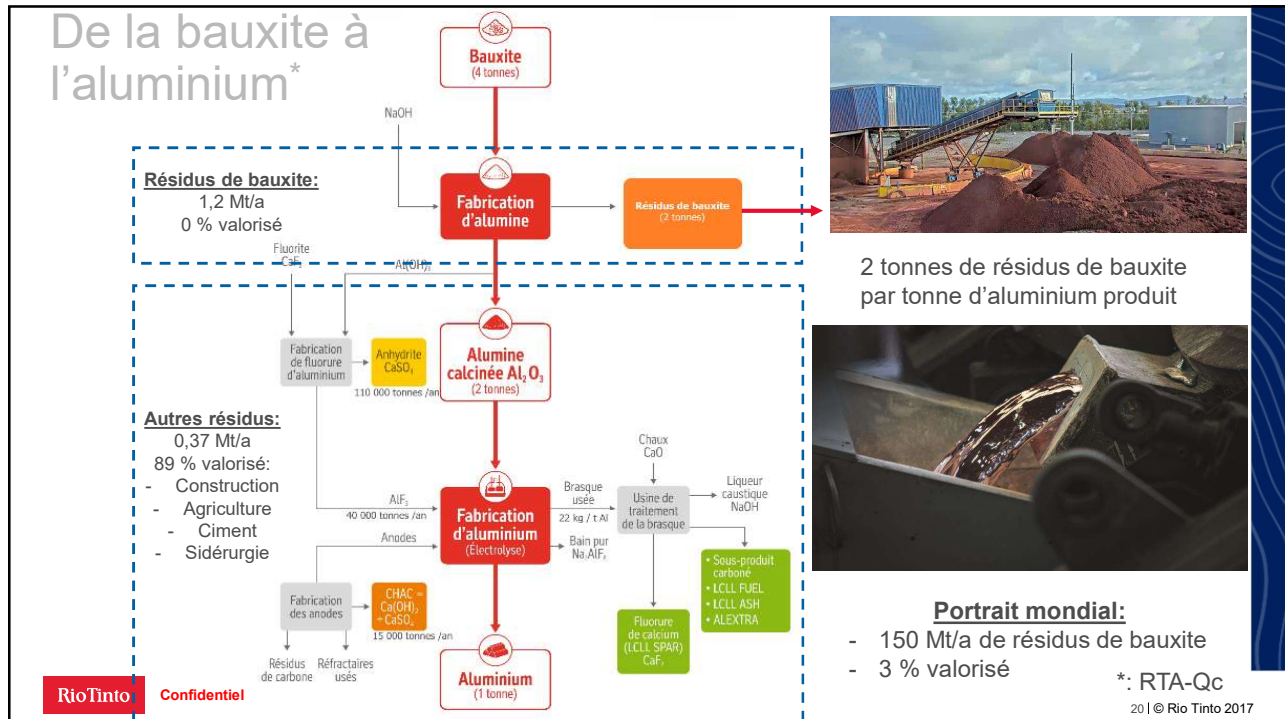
De la bauxite à l'aluminium*

Bauxite
(4 tonnes)

NaOH

Résidus de bauxite:
1,2 Mt/a
0 % valorisé

Fabrication d'alumine

Résidus de bauxite
(2 tonnes)

Fluorite
$CaF_2$

$Al(OH)_3$

Fabrication de fluorure d'aluminium

Anhydrite
$CaSO_4$

110 000 tonnes /an

Alumine calcinée $Al_2O_3$
(2 tonnes)

Autres résidus:
0,37 Mt/a
89 % valorisé:
- Construction
- Agriculture
- Ciment
- Sidérurgie

Chaux
CaO

Brasque usée

22 kg / t Al

Usine de traitement de la brasque

Liqueur caustique
NaOH

$AlF_3$
40 000 tonnes /an

Fabrication d'aluminium
(Électrolyse)

Anodes

Bain pur
$Na_3AlF_6$

Sous-produit carboné
• LCLL FUEL
• LCLL ASH
• ALEXTRA

Fabrication des anodes

CHAC = $Ca(OH)_2$ + $CaSO_4$

15 000 tonnes /an

Fluorure de calcium
(LCLL SPAR)
$CaF_2$

Résidus de carbone

Réfractaires usés

Aluminium
(1 tonne)

2 tonnes de résidus de bauxite par tonne d'aluminium produit

Portrait mondial:
- 150 Mt/a de résidus de bauxite
- 3 % valorisé

*: RTA-Qc

RioTinto Confidentiel

20 | © Rio Tinto 2017